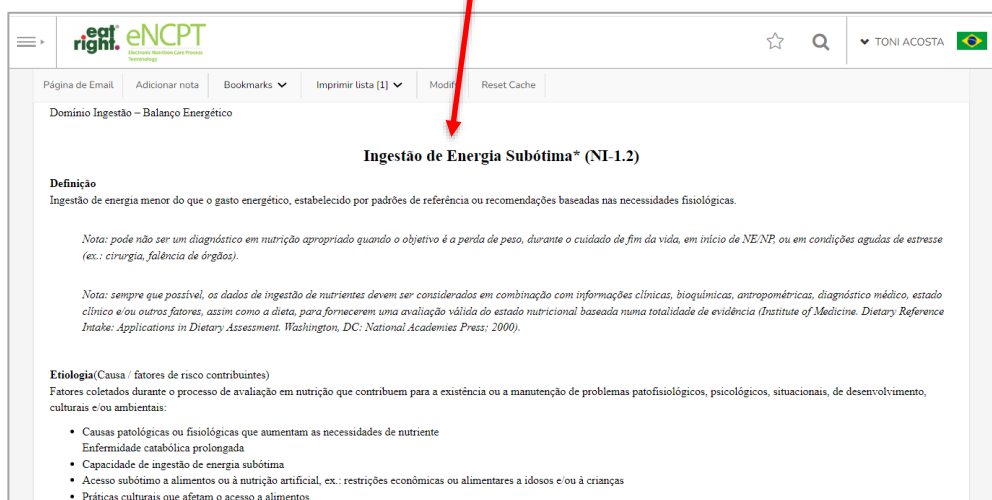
eat right. eNCPT Electronic Nutrition Care Process Terminology

TONI ACOSTA

Página de Email | Adicionar nota | Bookmarks | Imprimir lista [1] | Modif | Reset Cache

Domínio Ingestão – Balanço Energético

Ingestão de Energia Subótima* (NI-1.2)

Definição
Ingestão de energia menor do que o gasto energético, estabelecido por padrões de referência ou recomendações baseadas nas necessidades fisiológicas.

Nota: pode não ser um diagnóstico em nutrição apropriado quando o objetivo é a perda de peso, durante o cuidado de fim da vida, em início de NE/NP, ou em condições agudas de estresse (ex.: cirurgia, falência de órgãos).

Nota: sempre que possível, os dados de ingestão de nutrientes devem ser considerados em combinação com informações clínicas, bioquímicas, antropométricas, diagnóstico médico, estado clínico e/ou outros fatores, assim como a dieta, para fornecerem uma avaliação válida do estado nutricional baseada numa totalidade de evidência (Institute of Medicine. Dietary Reference Intake: Applications in Dietary Assessment. Washington, DC: National Academies Press: 2000).

Etiologia(Causa / fatores de risco contribuintes)
Fatores coletados durante o processo de avaliação em nutrição que contribuem para a existência ou a manutenção de problemas patofisiológicos, psicológicos, situacionais, de desenvolvimento, culturais e/ou ambientais:

• Causas patológicas ou fisiológicas que aumentam as necessidades de nutriente
Enfermidade catabólica prolongada
• Capacidade de ingestão de energia subótima
• Acesso subótimo a alimentos ou à nutrição artificial, ex.: restrições econômicas ou alimentares a idosos e/ou à crianças
• Práticas culturais que afetam o acesso a alimentos